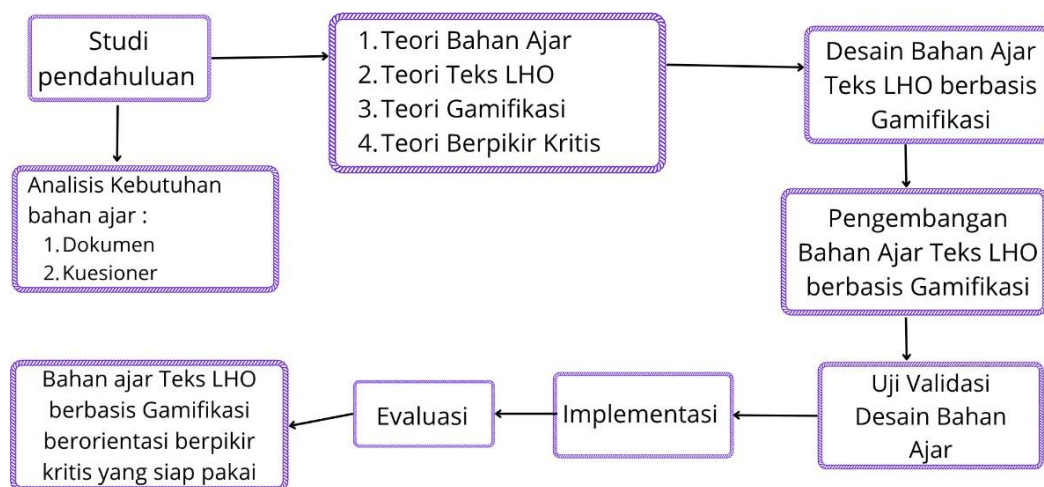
Studi pendahuluan

Analisis Kebutuhan bahan ajar :
1. Dokumen
2. Kuesioner

1. Teori Bahan Ajar
2. Teori Teks LHO
3. Teori Gamifikasi
4. Teori Berpikir Kritis

Desain Bahan Ajar Teks LHO berbasis Gamifikasi

Pengembangan Bahan Ajar Teks LHO berbasis Gamifikasi

Uji Validasi Desain Bahan Ajar

Implementasi

Evaluasi

Bahan ajar Teks LHO berbasis Gamifikasi berorientasi berpikir kritis yang siap pakai